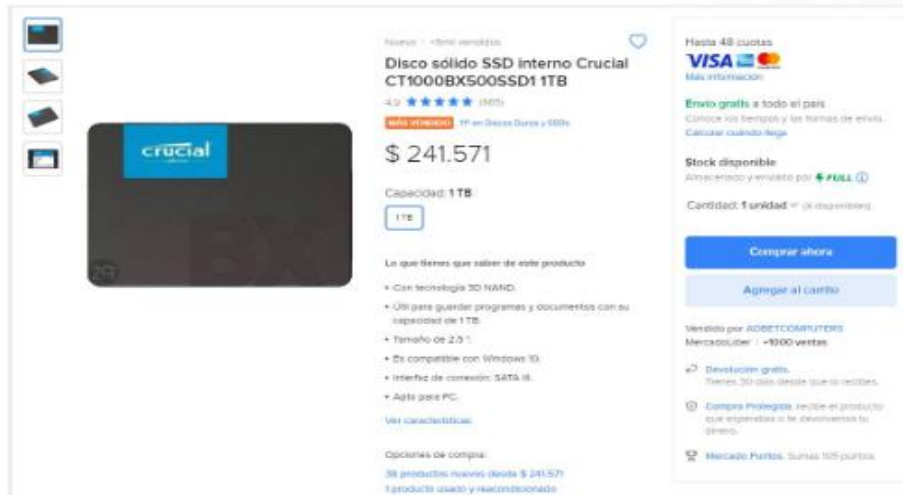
crucial

BX

Nuevo | +5mil vendidos

Disco sólido SSD interno Crucial CT1000BX500SSD1 1TB

4.9 ★★★★★ (665)

MÁS VENDIDO 1º en Discos Duros y SSDs

$ 241.571

Capacidad: 1 TB

1 TB

Lo que tienes que saber de este producto

• Con tecnología 3D NAND.

• Útil para guardar programas y documentos con su capacidad de 1 TB.

• Tamaño de 2.5 ".

• Es compatible con Windows 10.

• Interfaz de conexión: SATA III.

• Apto para PC.

Ver características

Opciones de compra:

38 productos nuevos desde $ 241.571

1 producto usado y reacondicionado

Hasta 48 cuotas

VISA

Más información

Envío gratis a todo el país

Conoce los tiempos y las formas de envío.

Calcular cuándo llega

Stock disponible

Almacenado y enviado por FULL

Cantidad: 1 unidad (4 disponibles)

Comprar ahora

Agregar al carrito

Vendido por ADBETCOMPUTERS

MercadoLíder | +1000 ventas

Devolución gratis. Tienes 30 días desde que lo recibes.

Compra Protegida, recibe el producto que esperabas o te devolvemos tu dinero.

Mercado Puntos. Sumas 105 puntos.